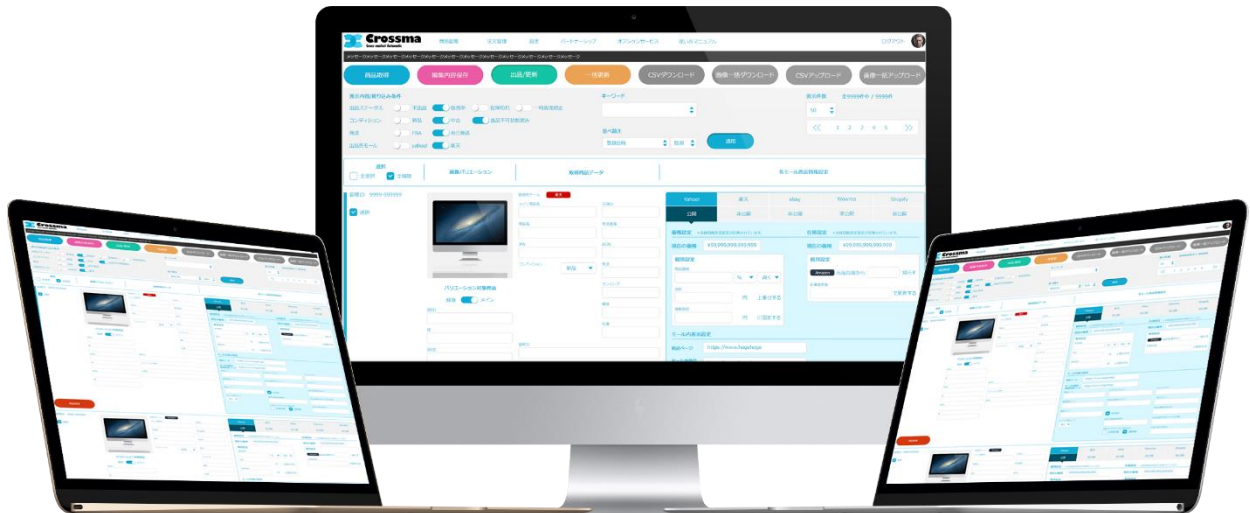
Crossma
Cross market Automatic

商品登録　受注管理　設定　パートナーシップ　オプションサービス　使い方マニュアル　ログアウト

メッセージメッセージメッセージメッセージメッセージメッセージメッセージメッセージメッセージ

商品追加　編集内容保存　出品/更新　一括更新　CSVダウンロード　画像一括ダウンロード　CSVアップロード　画像一括アップロード

表示内容(絞り込み条件
出品ステータス　未出品　出品中　出品取消
コンディション　新品　中古
発送　FBA　自己発送
出品先モール　yahoo!　楽天

キーワード

並べ替え

適用

表示件数
50
1 2 3 4 5

選択
全解除　全選択

画像バリエーション　多様商品データ　各モール出品情報設定

選択

バリエーション対象商品
親　メイン

Yahoo!　楽天　ebay　Walmart　Shopify
公開　非公開　非公開　非公開　非公開

価格設定
現在の価格
¥20,000,000,000,000

価格設定

モール内表示設定
商品ページ　https://www.hogehoge

円　上乗せする
円　で固定する

現在の価格
¥20,000,000,000,000
価格設定
Amazon
で販売する